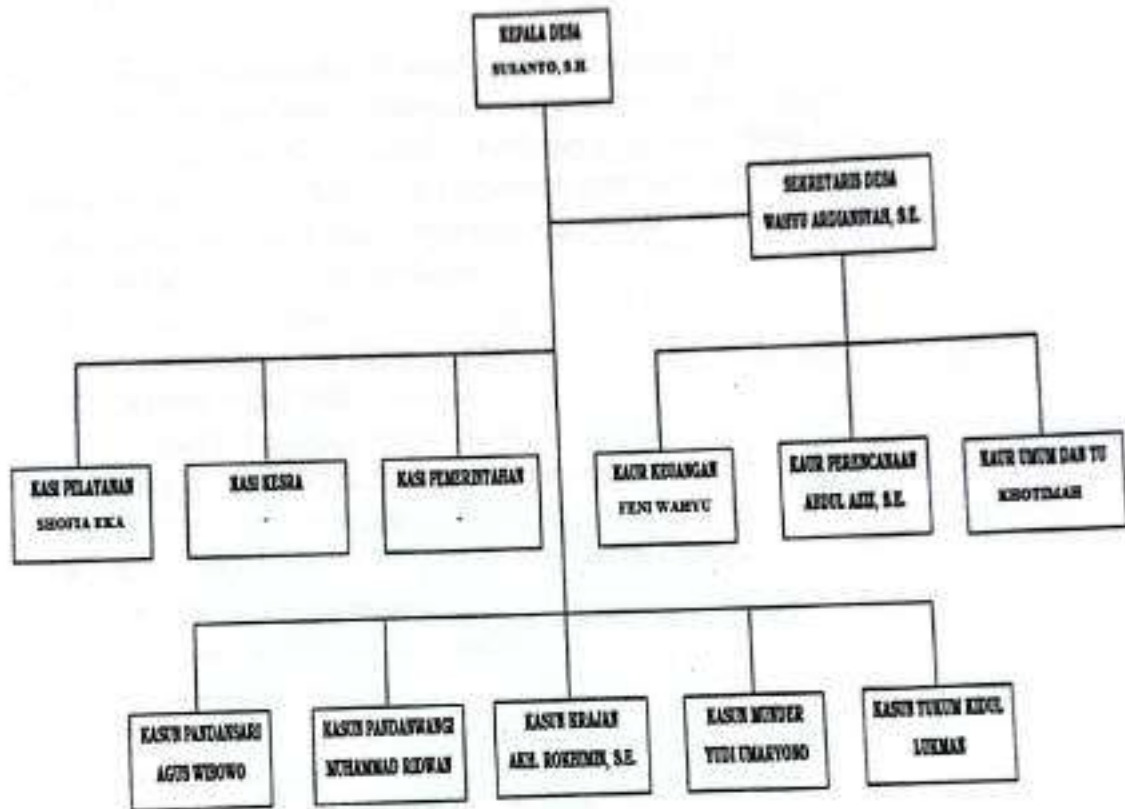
KEPALA DESA
SUSANTO, S.H.

SEKRETARIS DESA
WAHYU ARDIANSYAH, S.E.

KASI PELAYANAN
SHOFIA EKA

KASI KESRA
-

KASI PEMERINTAHAN
-

KAUR KEUANGAN
FENI WAHYU

KAUR PERENCANAAN
ABDUL AZIZ, S.E.

KAUR UMUM DAN TU
KHOTIMAH

KASUN PANDANSARI
AGUS WIBOWO

KASUN PANDANWANGI
MUHAMMAD RIDWAN

KASUN KRAJAN
AKH. ROKHIMIN, S.E.

KASUN MUNDER
YUDI UMARYONO

KASUN TUKUM KIDUL
LUKMAN